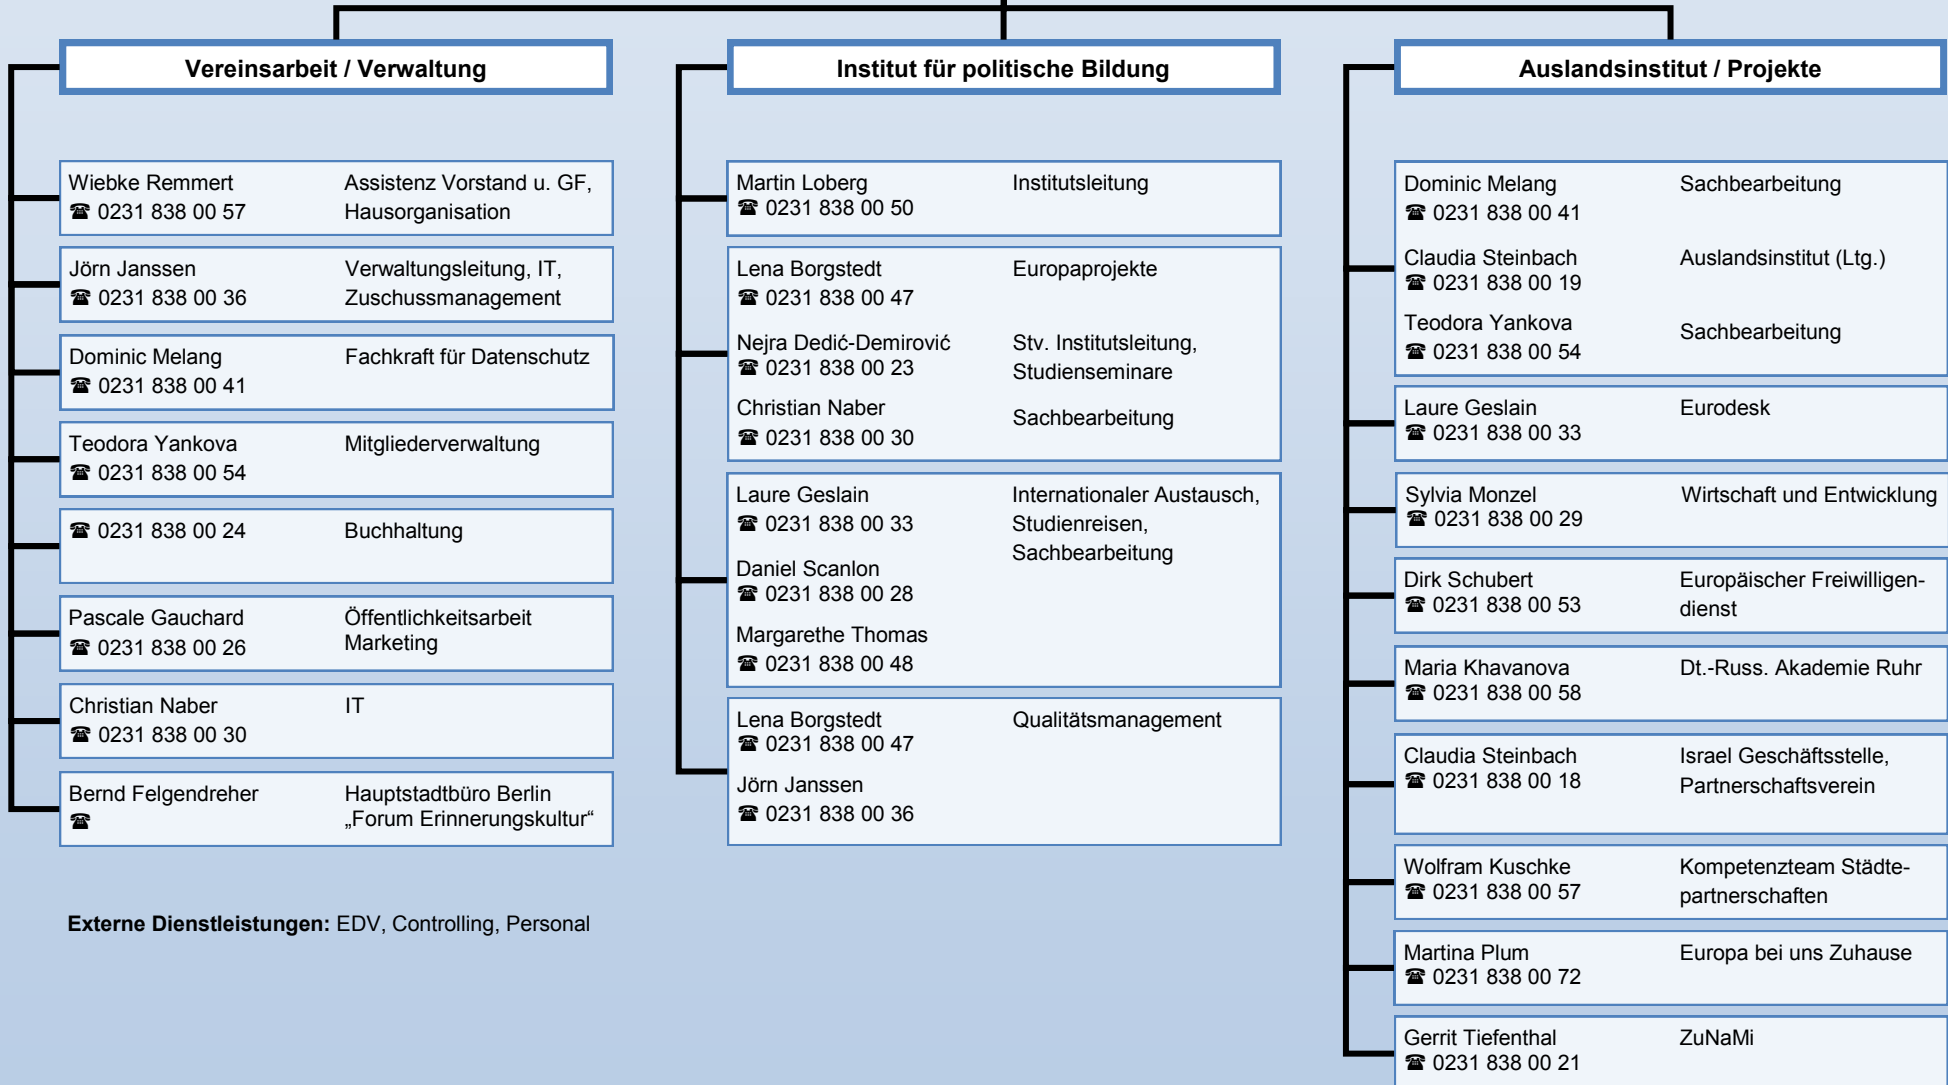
Vereinsarbeit / Verwaltung

| | |
|---|---|
| Wiebke Remmert ☎ 0231 838 00 57 | Assistenz Vorstand u. GF, Hausorganisation |
| Jörn Janssen ☎ 0231 838 00 36 | Verwaltungsleitung, IT, Zuschussmanagement |
| Dominic Melang ☎ 0231 838 00 41 | Fachkraft für Datenschutz |
| Teodora Yankova ☎ 0231 838 00 54 | Mitgliederverwaltung |
| ☎ 0231 838 00 24 | Buchhaltung |
| Pascale Gauchard ☎ 0231 838 00 26 | Öffentlichkeitsarbeit Marketing |
| Christian Naber ☎ 0231 838 00 30 | IT |
| Bernd Felgendreher ☎ | Hauptstadtbüro Berlin „Forum Erinnerungskultur“ |

Externe Dienstleistungen: EDV, Controlling, Personal

Institut für politische Bildung

| | |
|---|---|
| Martin Loberg ☎ 0231 838 00 50 | Institutsleitung |
| Lena Borgstedt ☎ 0231 838 00 47 | Europaprojekte |
| Nejra Dedić-Demirović ☎ 0231 838 00 23 | Stv. Institutsleitung, Studienseminare |
| Christian Naber ☎ 0231 838 00 30 | Sachbearbeitung |
| Laure Geslain ☎ 0231 838 00 33 | Internationaler Austausch, Studienreisen, Sachbearbeitung |
| Daniel Scanlon ☎ 0231 838 00 28 | |
| Margarethe Thomas ☎ 0231 838 00 48 | |
| Lena Borgstedt ☎ 0231 838 00 47 | Qualitätsmanagement |
| Jörn Janssen ☎ 0231 838 00 36 | |

Auslandsinstitut / Projekte

| | |
|---|---|
| Dominic Melang ☎ 0231 838 00 41 | Sachbearbeitung |
| Claudia Steinbach ☎ 0231 838 00 19 | Auslandsinstitut (Ltg.) |
| Teodora Yankova ☎ 0231 838 00 54 | Sachbearbeitung |
| Laure Geslain ☎ 0231 838 00 33 | Eurodesk |
| Sylvia Monzel ☎ 0231 838 00 29 | Wirtschaft und Entwicklung |
| Dirk Schubert ☎ 0231 838 00 53 | Europäischer Freiwilligendienst |
| Maria Khavanova ☎ 0231 838 00 58 | Dt.-Russ. Akademie Ruhr |
| Claudia Steinbach ☎ 0231 838 00 18 | Israel Geschäftsstelle, Partnerschaftsverein |
| Wolfram Kuschke ☎ 0231 838 00 57 | Kompetenzteam Städtepartnerschaften |
| Martina Plum ☎ 0231 838 00 72 | Europa bei uns Zuhause |
| Gerrit Tiefenthal ☎ 0231 838 00 21 | ZuNaMi |